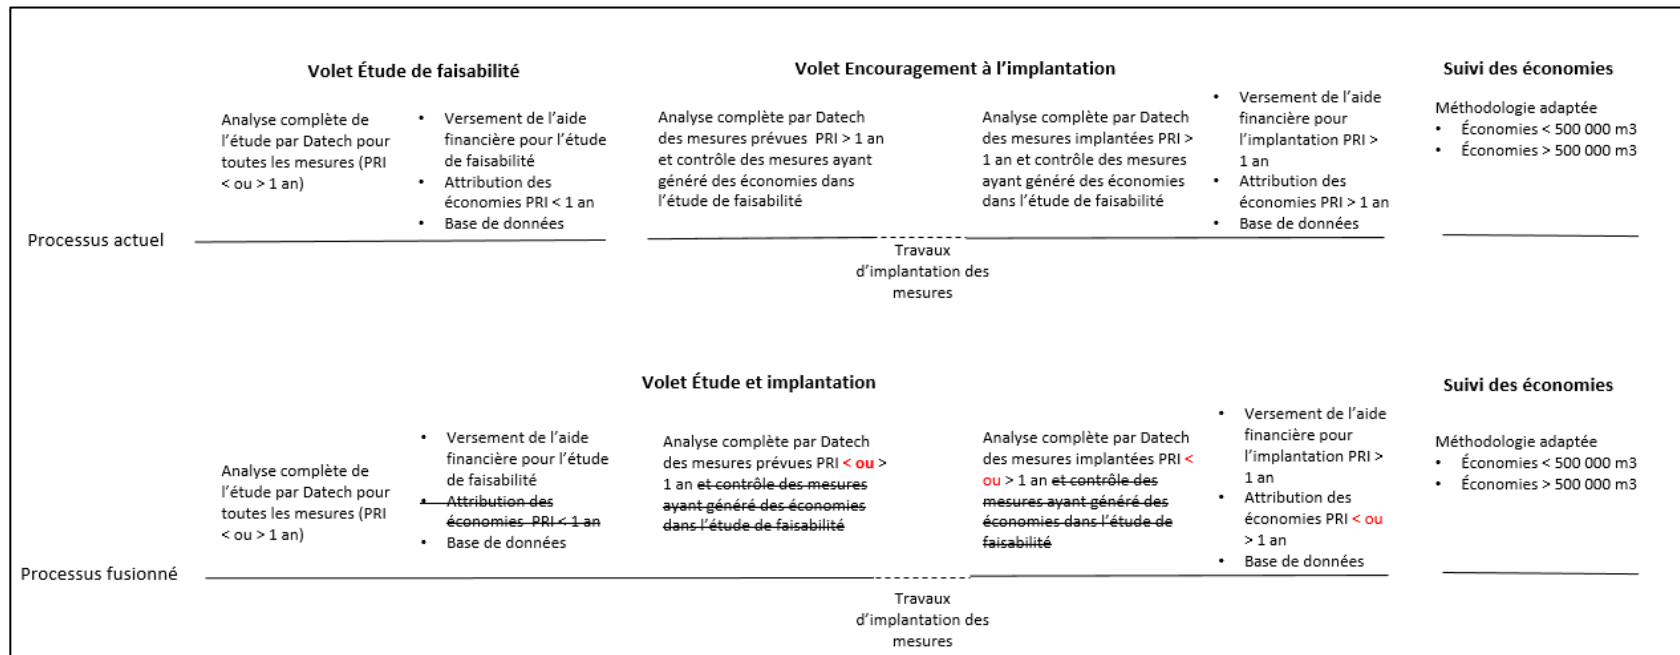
Volet Étude de faisabilité

Analyse complète de l'étude par Datech pour toutes les mesures (PRI < ou > 1 an)

- Versement de l'aide financière pour l'étude de faisabilité
- Attribution des économies PRI < 1 an
- Base de données

Volet Encouragement à l'implantation

Analyse complète par Datech des mesures prévues PRI > 1 an et contrôle des mesures ayant généré des économies dans l'étude de faisabilité

Analyse complète par Datech des mesures implantées PRI > 1 an et contrôle des mesures ayant généré des économies dans l'étude de faisabilité

- Versement de l'aide financière pour l'implantation PRI > 1 an
- Attribution des économies PRI > 1 an
- Base de données

Suivi des économies

Méthodologie adaptée
- Économies < 500 000 m3
- Économies > 500 000 m3

Processus actuel

Travaux d'implantation des mesures

Volet Étude et implantation

Analyse complète de l'étude par Datech pour toutes les mesures (PRI < ou > 1 an)

- Versement de l'aide financière pour l'étude de faisabilité
- ~~Attribution des économies PRI < 1 an~~
- Base de données

Analyse complète par Datech des mesures prévues PRI < ou > 1 an ~~et contrôle des mesures ayant généré des économies dans l'étude de faisabilité~~

Analyse complète par Datech des mesures implantées PRI < ou > 1 an ~~et contrôle des mesures ayant généré des économies dans l'étude de faisabilité~~

- Versement de l'aide financière pour l'implantation PRI > 1 an
- Attribution des économies PRI < ou > 1 an
- Base de données

Suivi des économies

Méthodologie adaptée
- Économies < 500 000 m3
- Économies > 500 000 m3

Processus fusionné

Travaux d'implantation des mesures